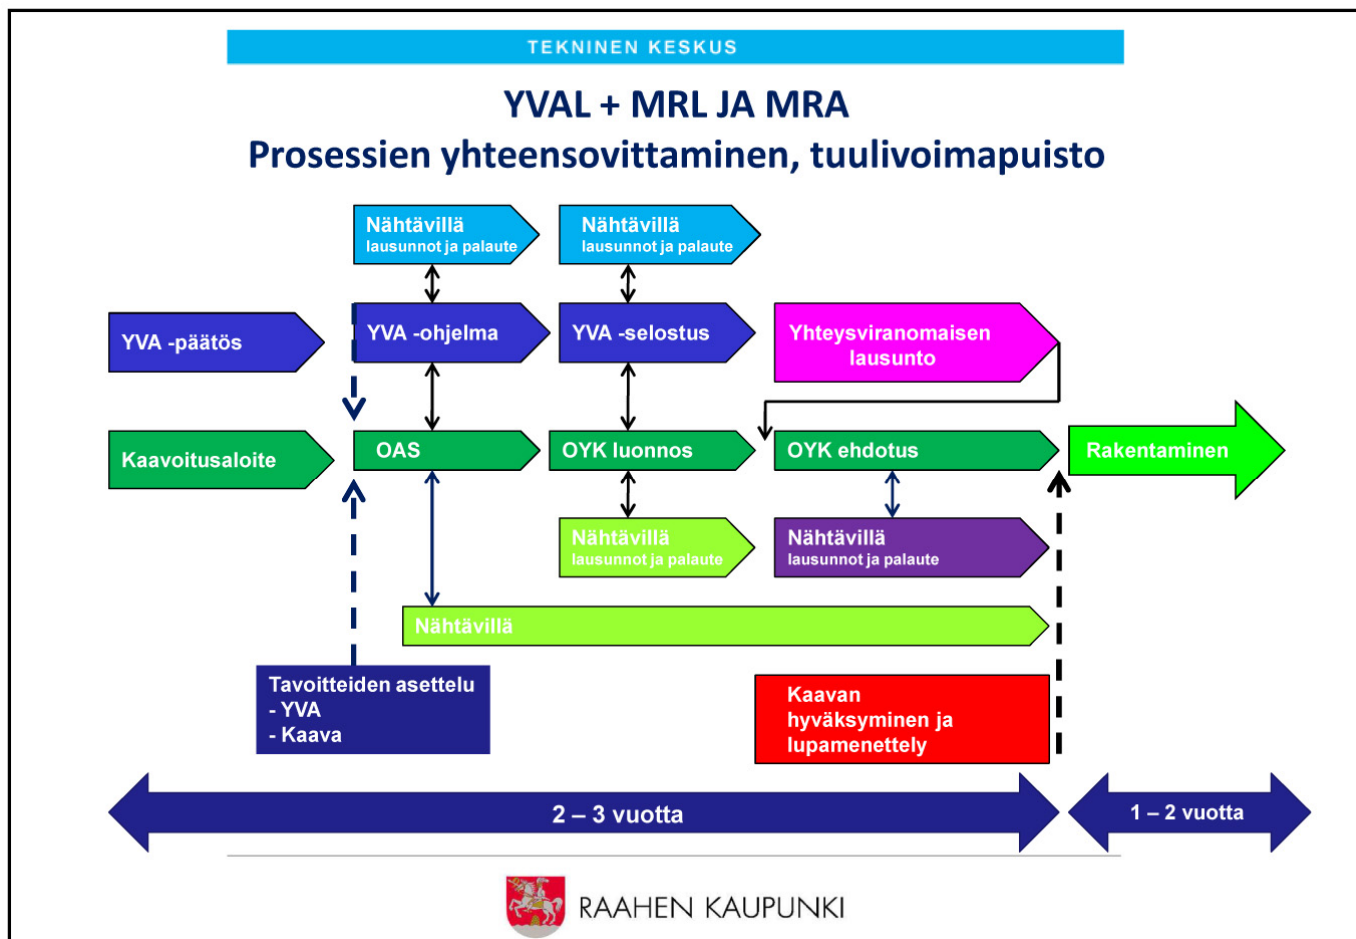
TEKNINEN KESKUS

YVAL + MRL JA MRA
Prosessien yhteensovittaminen, tuulivoimapuisto

Nähtävillä
lausunnot ja palaute

Nähtävillä
lausunnot ja palaute

YVA -päätös

YVA -ohjelma

YVA -selostus

Yhteysviranomaisen lausunto

Kaavoitusaloite

OAS

OYK luonnos

OYK ehdotus

Rakentaminen

Nähtävillä
lausunnot ja palaute

Nähtävillä
lausunnot ja palaute

Nähtävillä

Tavoitteiden asettelu
- YVA
- Kaava

Kaavan hyväksyminen ja lupamenettely

2 – 3 vuotta

1 – 2 vuotta

RAAHEN KAUPUNKI